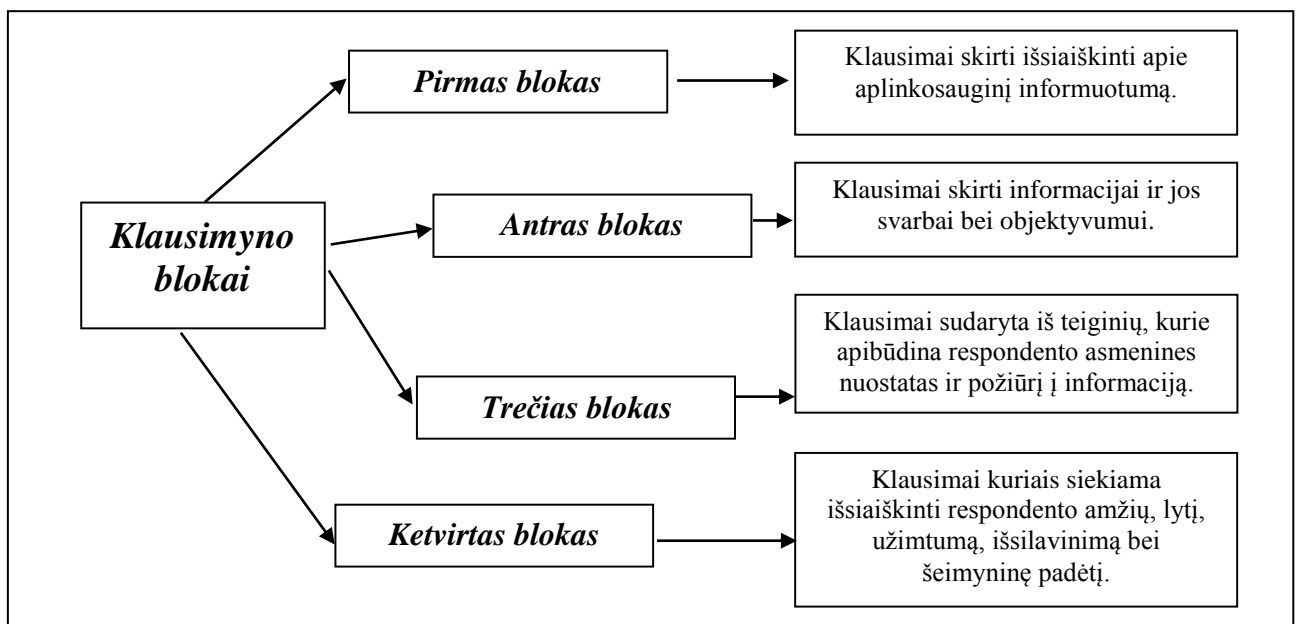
Klausimyno blokai

Pirmas blokas

Klausimai skirti išsiaiškinti apie aplinkosauginį informuotumą.

Antras blokas

Klausimai skirti informacijai ir jos svarbai bei objektyvumui.

Trečias blokas

Klausimai sudaryta iš teiginių, kurie apibūdina respondento asmenines nuostatas ir požiūrį į informaciją.

Ketvirtas blokas

Klausimai kuriais siekiama išsiaiškinti respondento amžių, lytį, užimtumą, išsilavinimą bei šeimyninę padėtį.